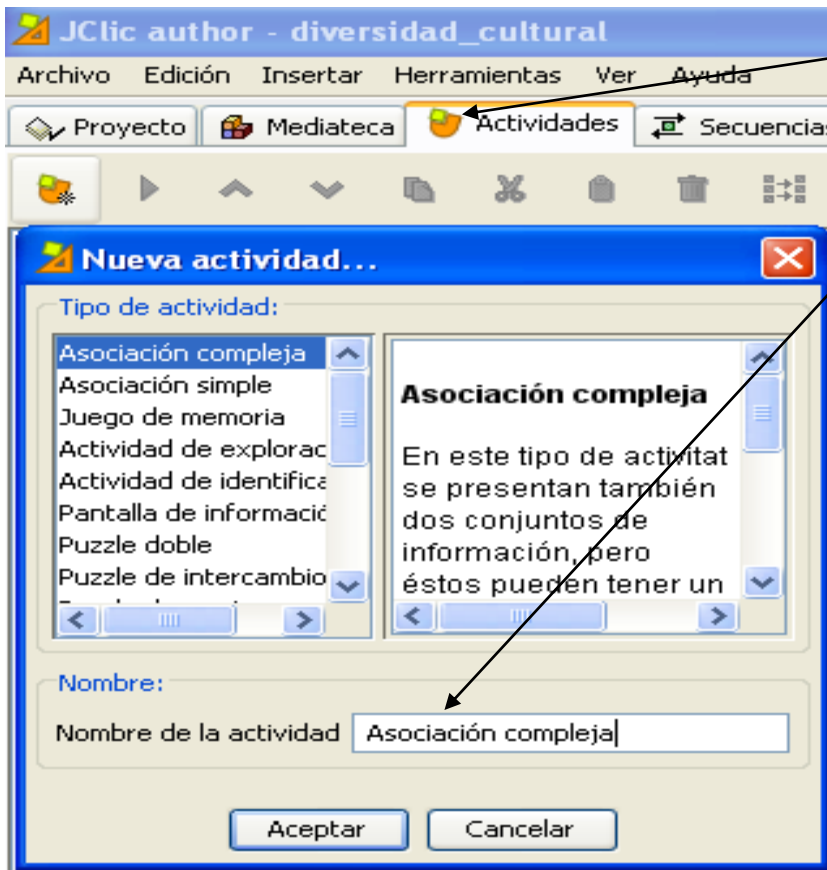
JClic author - diversidad_cultural

Archivo Edición Insertar Herramientas Ver Ayuda

Proyecto Mediateca Actividades Secuencias

Nueva actividad...

Tipo de actividad:

Asociación compleja
Asociación simple
Juego de memoria
Actividad de explorac
Actividad de identifica
Pantalla de informació
Puzzle doble
Puzzle de intercambio

Asociación compleja

En este tipo de activitat se presentan también dos conjuntos de información, pero éstos pueden tener un

Nombre:

Nombre de la actividad Asociación compleja

Aceptar Cancelar